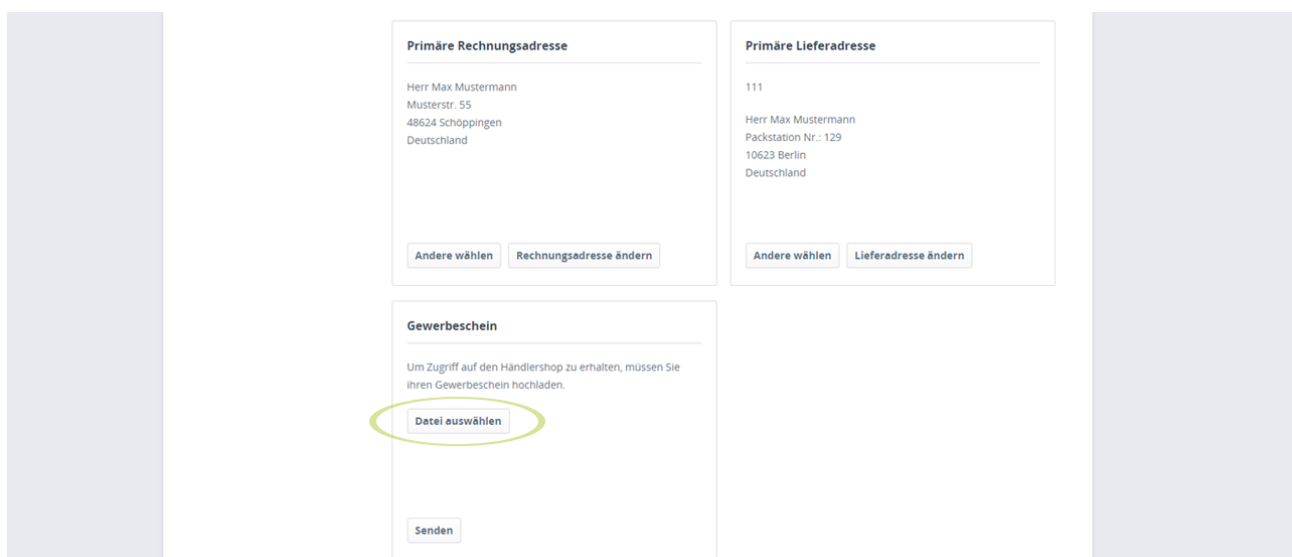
Primäre Rechnungsadresse

Herr Max Mustermann
Musterstr. 55
48624 Schöppingen
Deutschland

Andere wählen | Rechnungsadresse ändern

Primäre Lieferadresse

111

Herr Max Mustermann
Packstation Nr.: 129
10623 Berlin
Deutschland

Andere wählen | Lieferadresse ändern

Gewerbeschein

Um Zugriff auf den Händlershop zu erhalten, müssen Sie ihren Gewerbeschein hochladen.

Datei auswählen

Senden